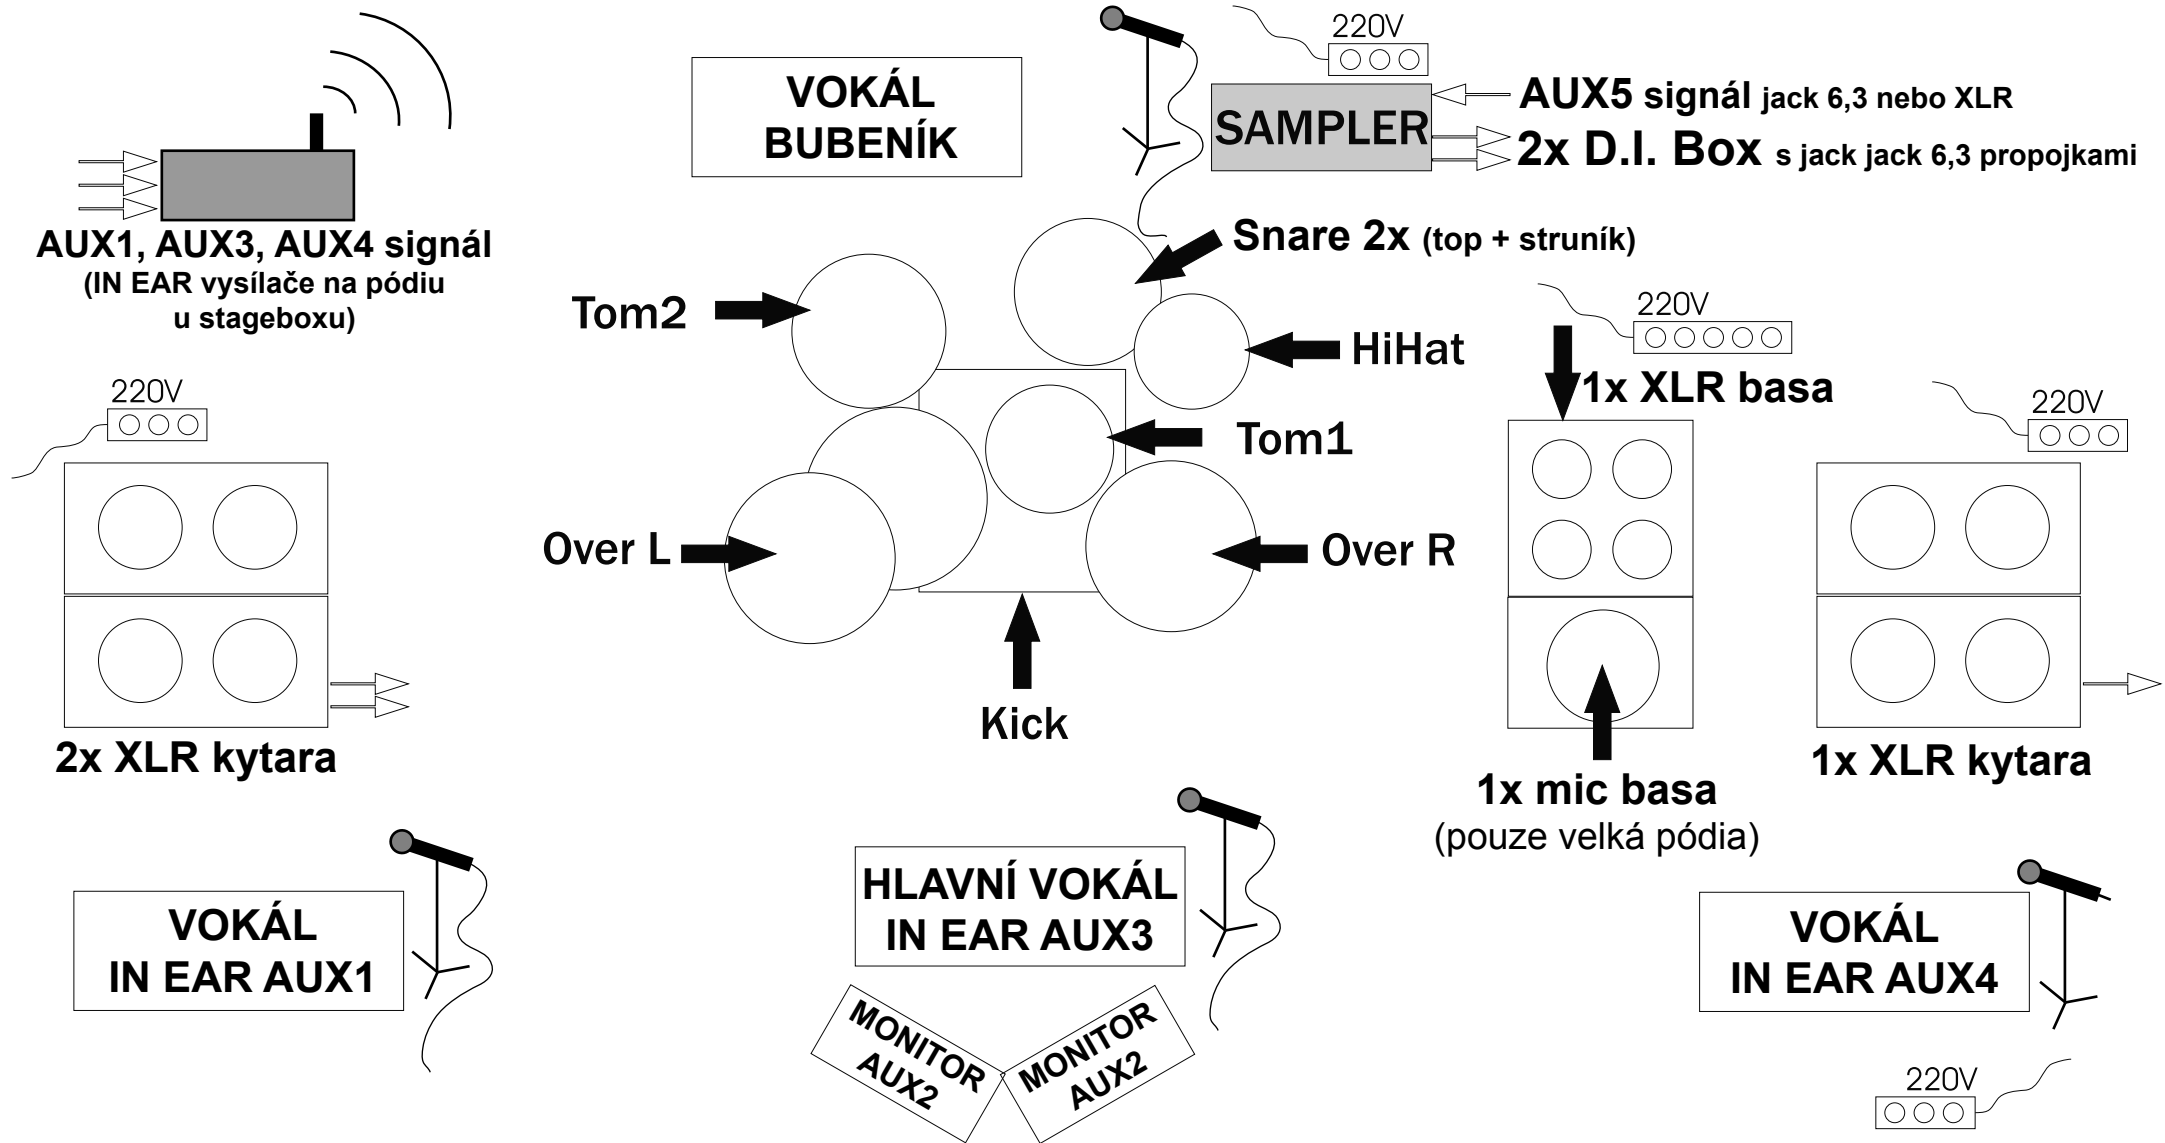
VOKÁL BUBENÍK

220V

SAMPLER

AUX5 signál jack 6,3 nebo XLR

2x D.I. Box s jack jack 6,3 propojkami

AUX1, AUX3, AUX4 signál
(IN EAR vysílače na pódiu u stageboxu)

Snare 2x (top + struník)

Tom2

HiHat

220V

220V

1x XLR basa

220V

Tom1

Over L

Over R

Kick

2x XLR kytara

1x XLR kytara

1x mic basa
(pouze velká pódia)

HLAVNÍ VOKÁL IN EAR AUX3

VOKÁL IN EAR AUX1

VOKÁL IN EAR AUX4

MONITOR AUX2

MONITOR AUX2

220V